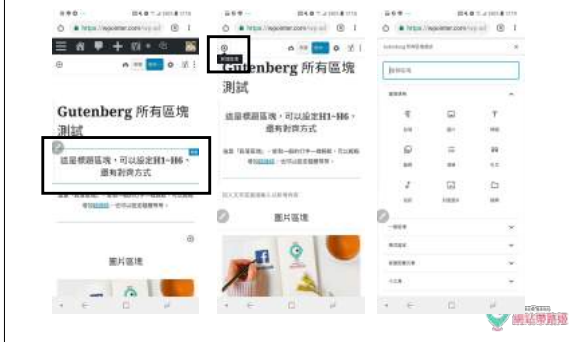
https://wpuniter.com/wp-ad

Gutenberg 所有區塊測試

這是標題區塊，可以設定H1~H6，還有對齊方式

圖片區塊

https://wpuniter.com/wp-ad

Gutenberg 所有區塊測試

這是標題區塊，可以設定H1~H6，還有對齊方式

圖片區塊

https://wpuniter.com/wp-ad

Gutenberg 所有區塊測試

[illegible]

網站帶路姬